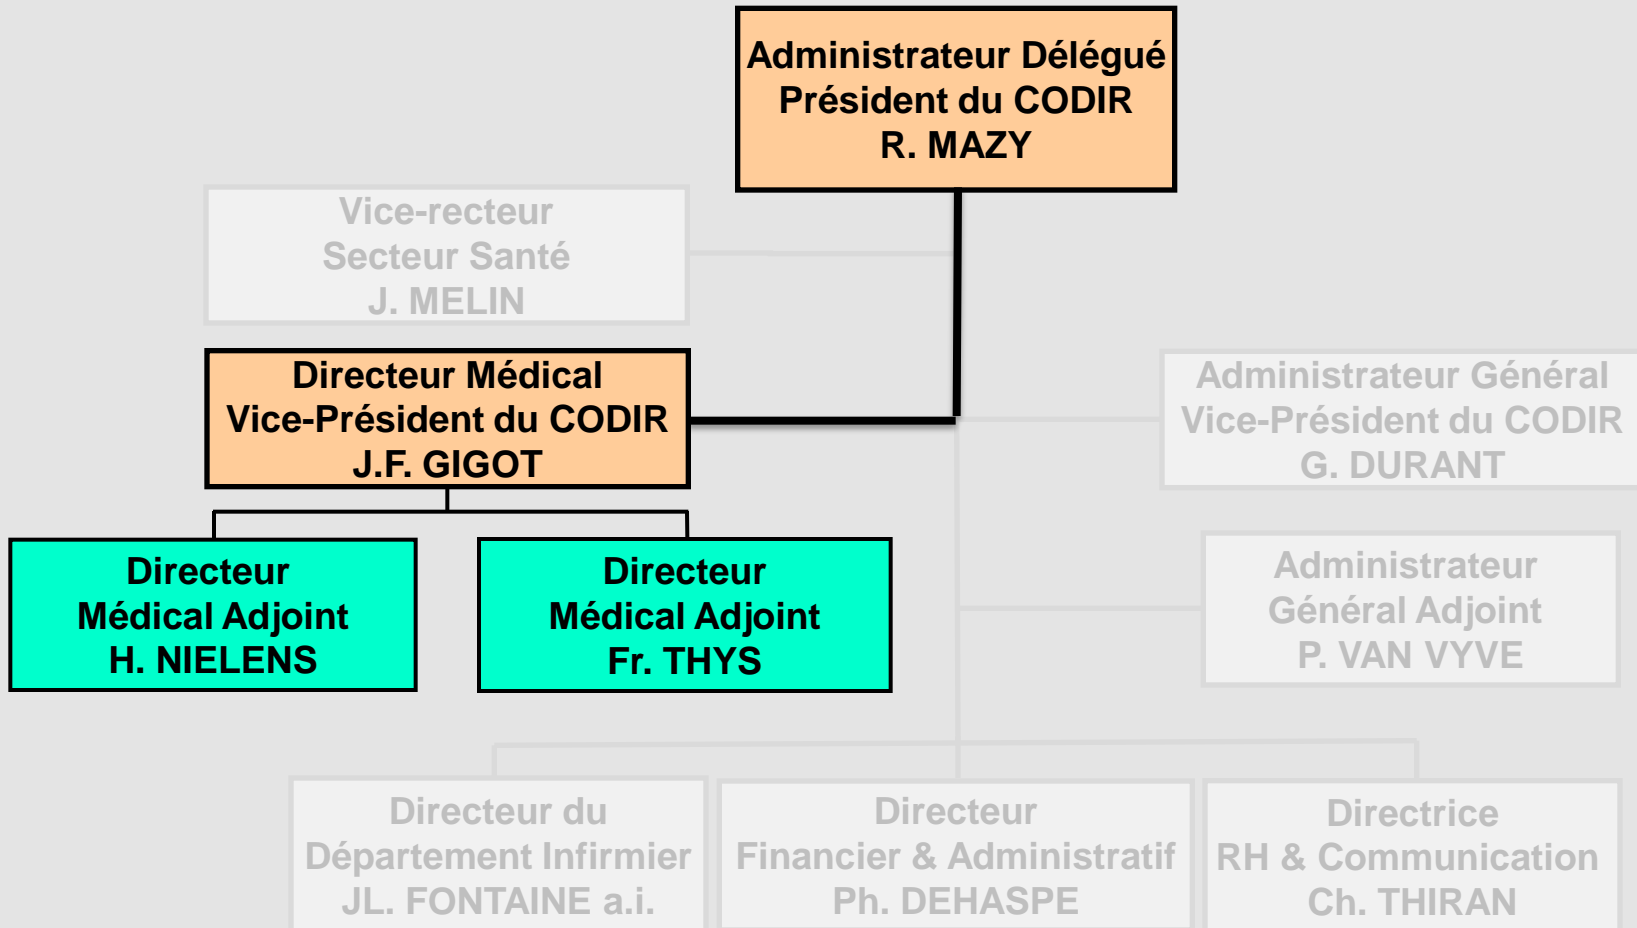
Administrateur Délégué
Président du CODIR
R. MAZY

Vice-recteur
Secteur Santé
J. MELIN

Directeur Médical
Vice-Président du CODIR
J.F. GIGOT

Administrateur Général
Vice-Président du CODIR
G. DURANT

Directeur
Médical Adjoint
H. NIELENS

Directeur
Médical Adjoint
Fr. THYS

Administrateur
Général Adjoint
P. VAN VYVE

Directeur du
Département Infirmier
JL. FONTAINE a.i.

Directeur
Financier & Administratif
Ph. DEHASPE

Directrice
RH & Communication
Ch. THIRAN